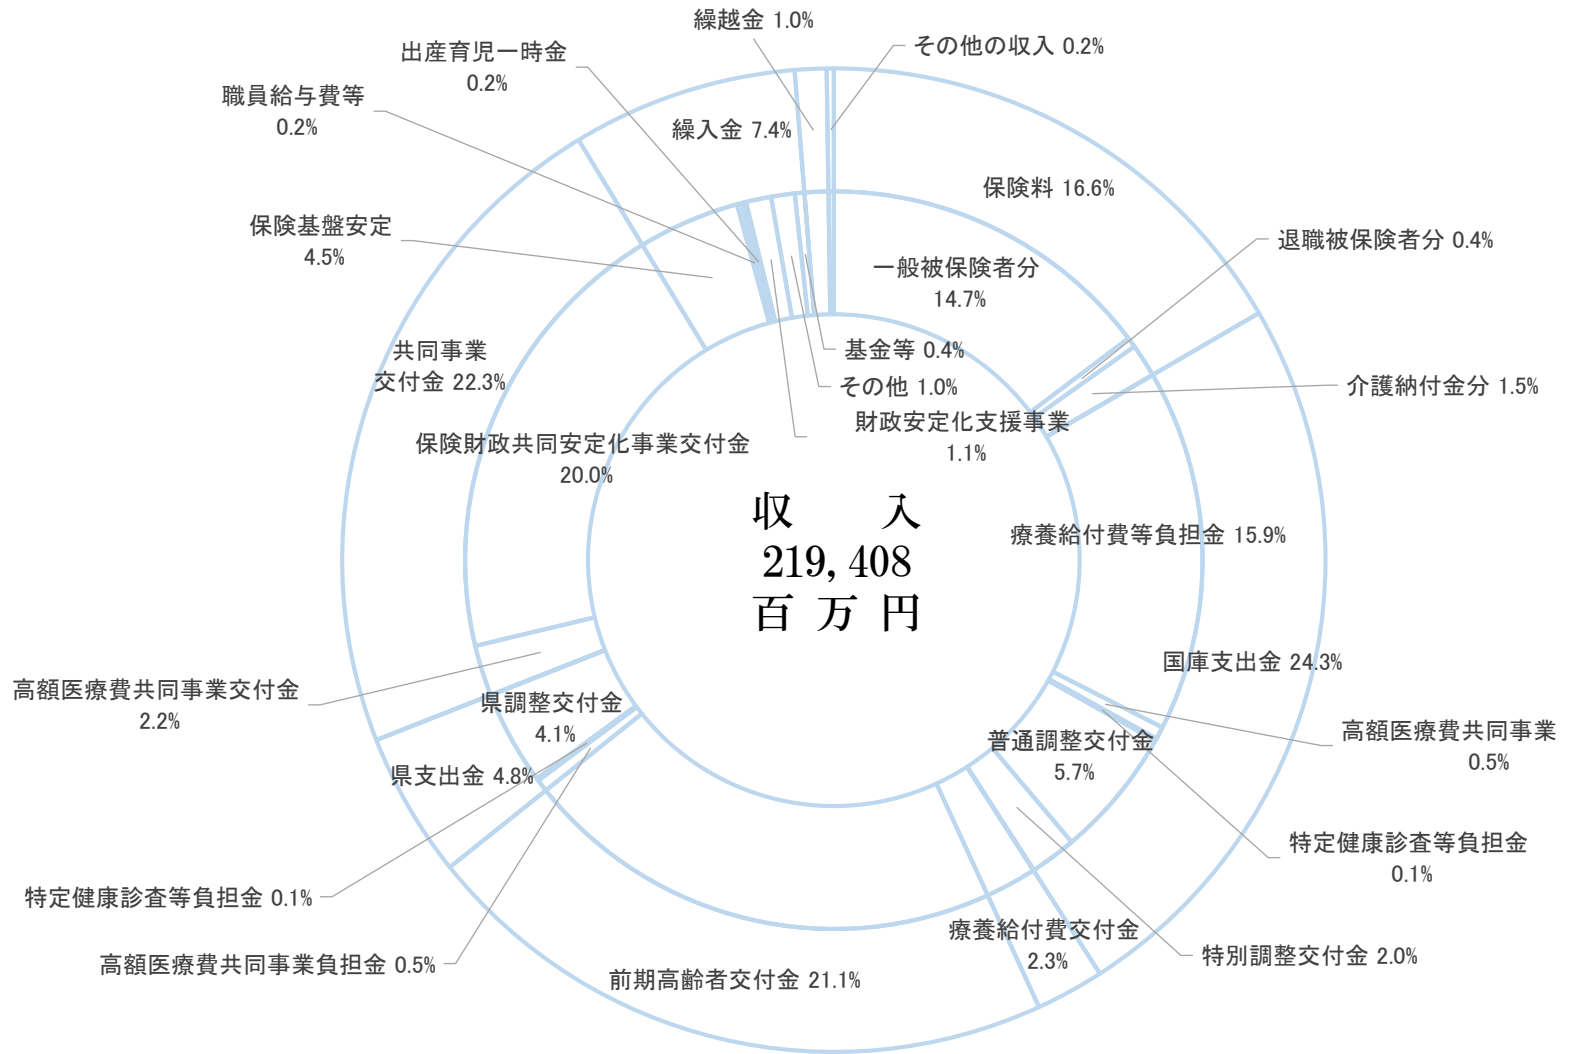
繰越金 1.0%

その他の収入 0.2%

出産育児一時金 0.2%

職員給与費等 0.2%

繰入金 7.4%

保険料 16.6%

保険基盤安定 4.5%

一般被保険者分 14.7%

退職被保険者分 0.4%

共同事業交付金 22.3%

基金等 0.4%

その他 1.0%

介護納付金分 1.5%

財政安定化支援事業 1.1%

保険財政共同安定化事業交付金 20.0%

収 入
219, 408
百 万 円

療養給付費等負担金 15.9%

国庫支出金 24.3%

高額医療費共同事業交付金 2.2%

県調整交付金 4.1%

高額医療費共同事業 0.5%

普通調整交付金 5.7%

県支出金 4.8%

特定健康診査等負担金 0.1%

特定健康診査等負担金 0.1%

療養給付費交付金 2.3%

特別調整交付金 2.0%

高額医療費共同事業負担金 0.5%

前期高齢者交付金 21.1%